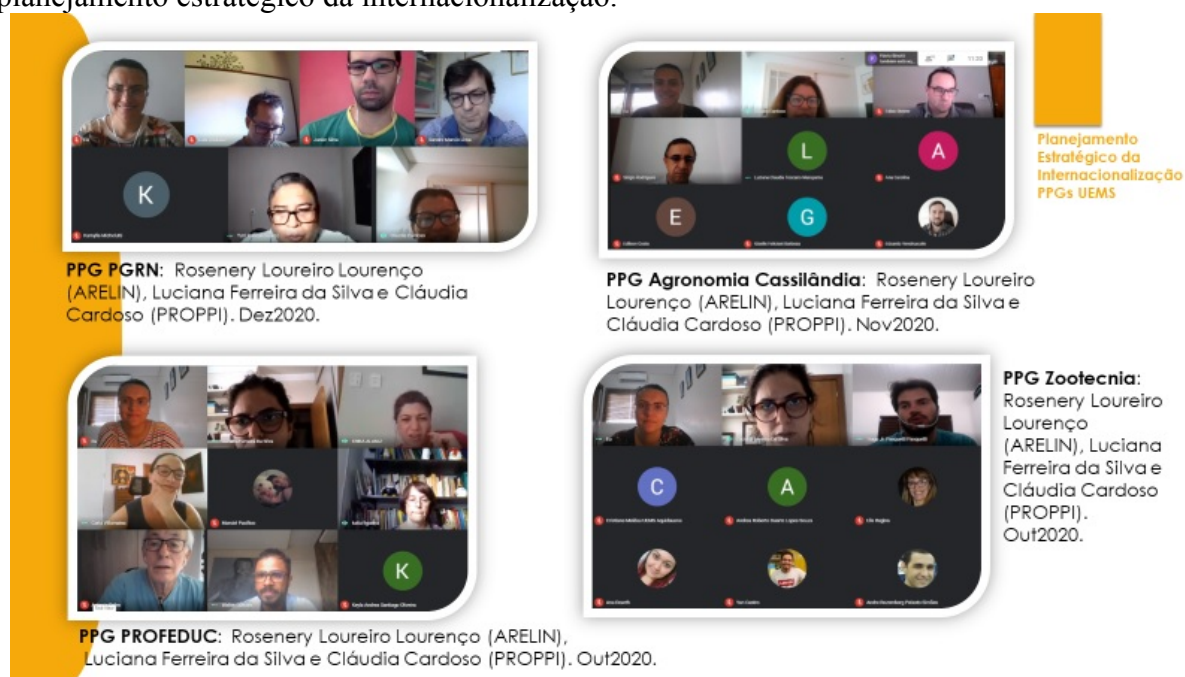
planejamento estratégico da internacionalização.

Planejamento Estratégico da Internacionalização PPGs UEMS

PPG PGRN: Rosenery Loureiro Lourenço (ARELIN), Luciana Ferreira da Silva e Cláudia Cardoso (PROPPI). Dez2020.

PPG Agronomia Cassilândia: Rosenery Loureiro Lourenço (ARELIN), Luciana Ferreira da Silva e Cláudia Cardoso (PROPPI). Nov2020.

PPG Zootecnia: Rosenery Loureiro Lourenço (ARELIN), Luciana Ferreira da Silva e Cláudia Cardoso (PROPPI). Out2020.

PPG PROFEDUC: Rosenery Loureiro Lourenço (ARELIN), Luciana Ferreira da Silva e Cláudia Cardoso (PROPPI). Out2020.